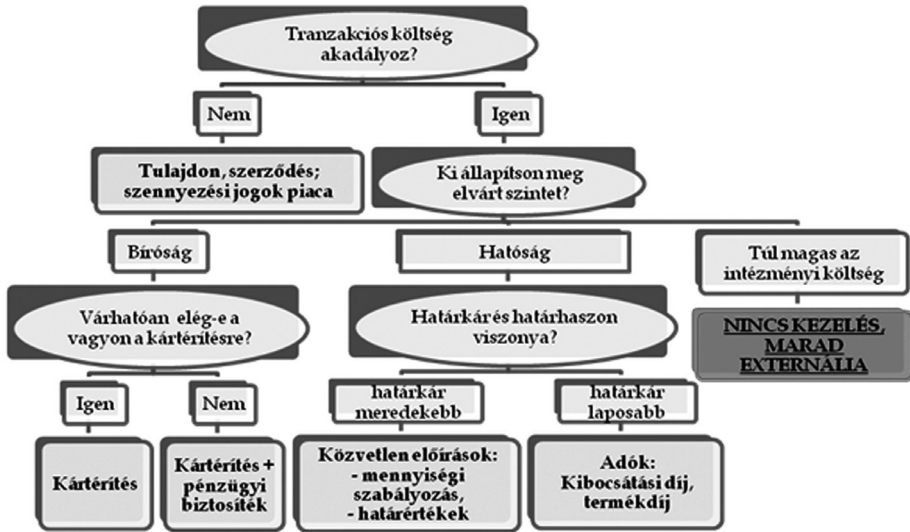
Tranzakciós költség akadályoz?

Nem

Igen

Tulajdon, szerződés; szennyezési jogok piaca

Ki állapítson meg elvárt szintet?

Bíróság

Hatóság

Túl magas az intézményi költség

Várhatóan elég-e a vagyon a kártérítésre?

Határkár és határhaszon viszonya?

NINCS KEZELÉS, MARAD EXTERNÁLIA

Igen

Nem

határkár meredekebb

határkár laposabb

Kártérítés

Kártérítés + pénzügyi biztosíték

Közvetlen előírások: - mennyiségi szabályozás, - határértékek

Adók: Kibocsátási díj, termékdíj